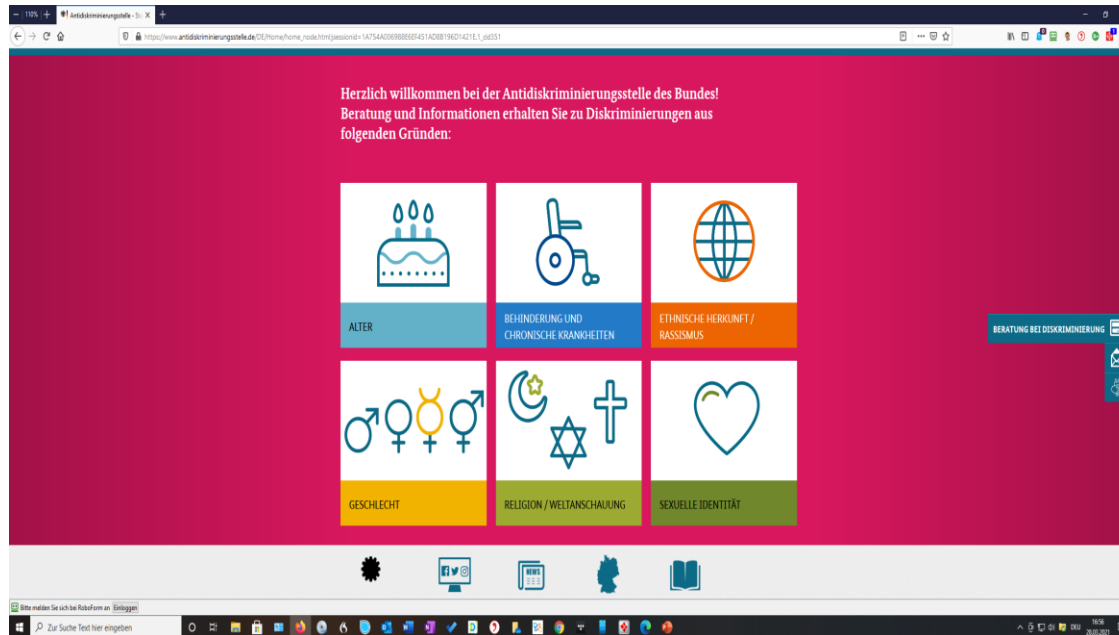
110% Antidiskriminierungsstelle - St

https://www.antidiskriminierungsstelle.de/DE/Home/home_node.html;jsessionid=1A754A0069B8660F451AD8B196D1421E.1_cid351

Herzlich willkommen bei der Antidiskriminierungsstelle des Bundes! Beratung und Informationen erhalten Sie zu Diskriminierungen aus folgenden Gründen:

ALTER

BEHINDERUNG UND CHRONISCHE KRANKHEITEN

ETHNISCHE HERKUNFT / RASSISMUS

GESCHLECHT

RELIGION / WELTANSCHAUUNG

SEXUELLE IDENTITÄT

BERATUNG BEI DISKRIMINIERUNG

NEWS

Bitte melden Sie sich bei RoboForm an Einloggen

Zur Suche Text hier eingeben

DEU 16:56 20.03.2020